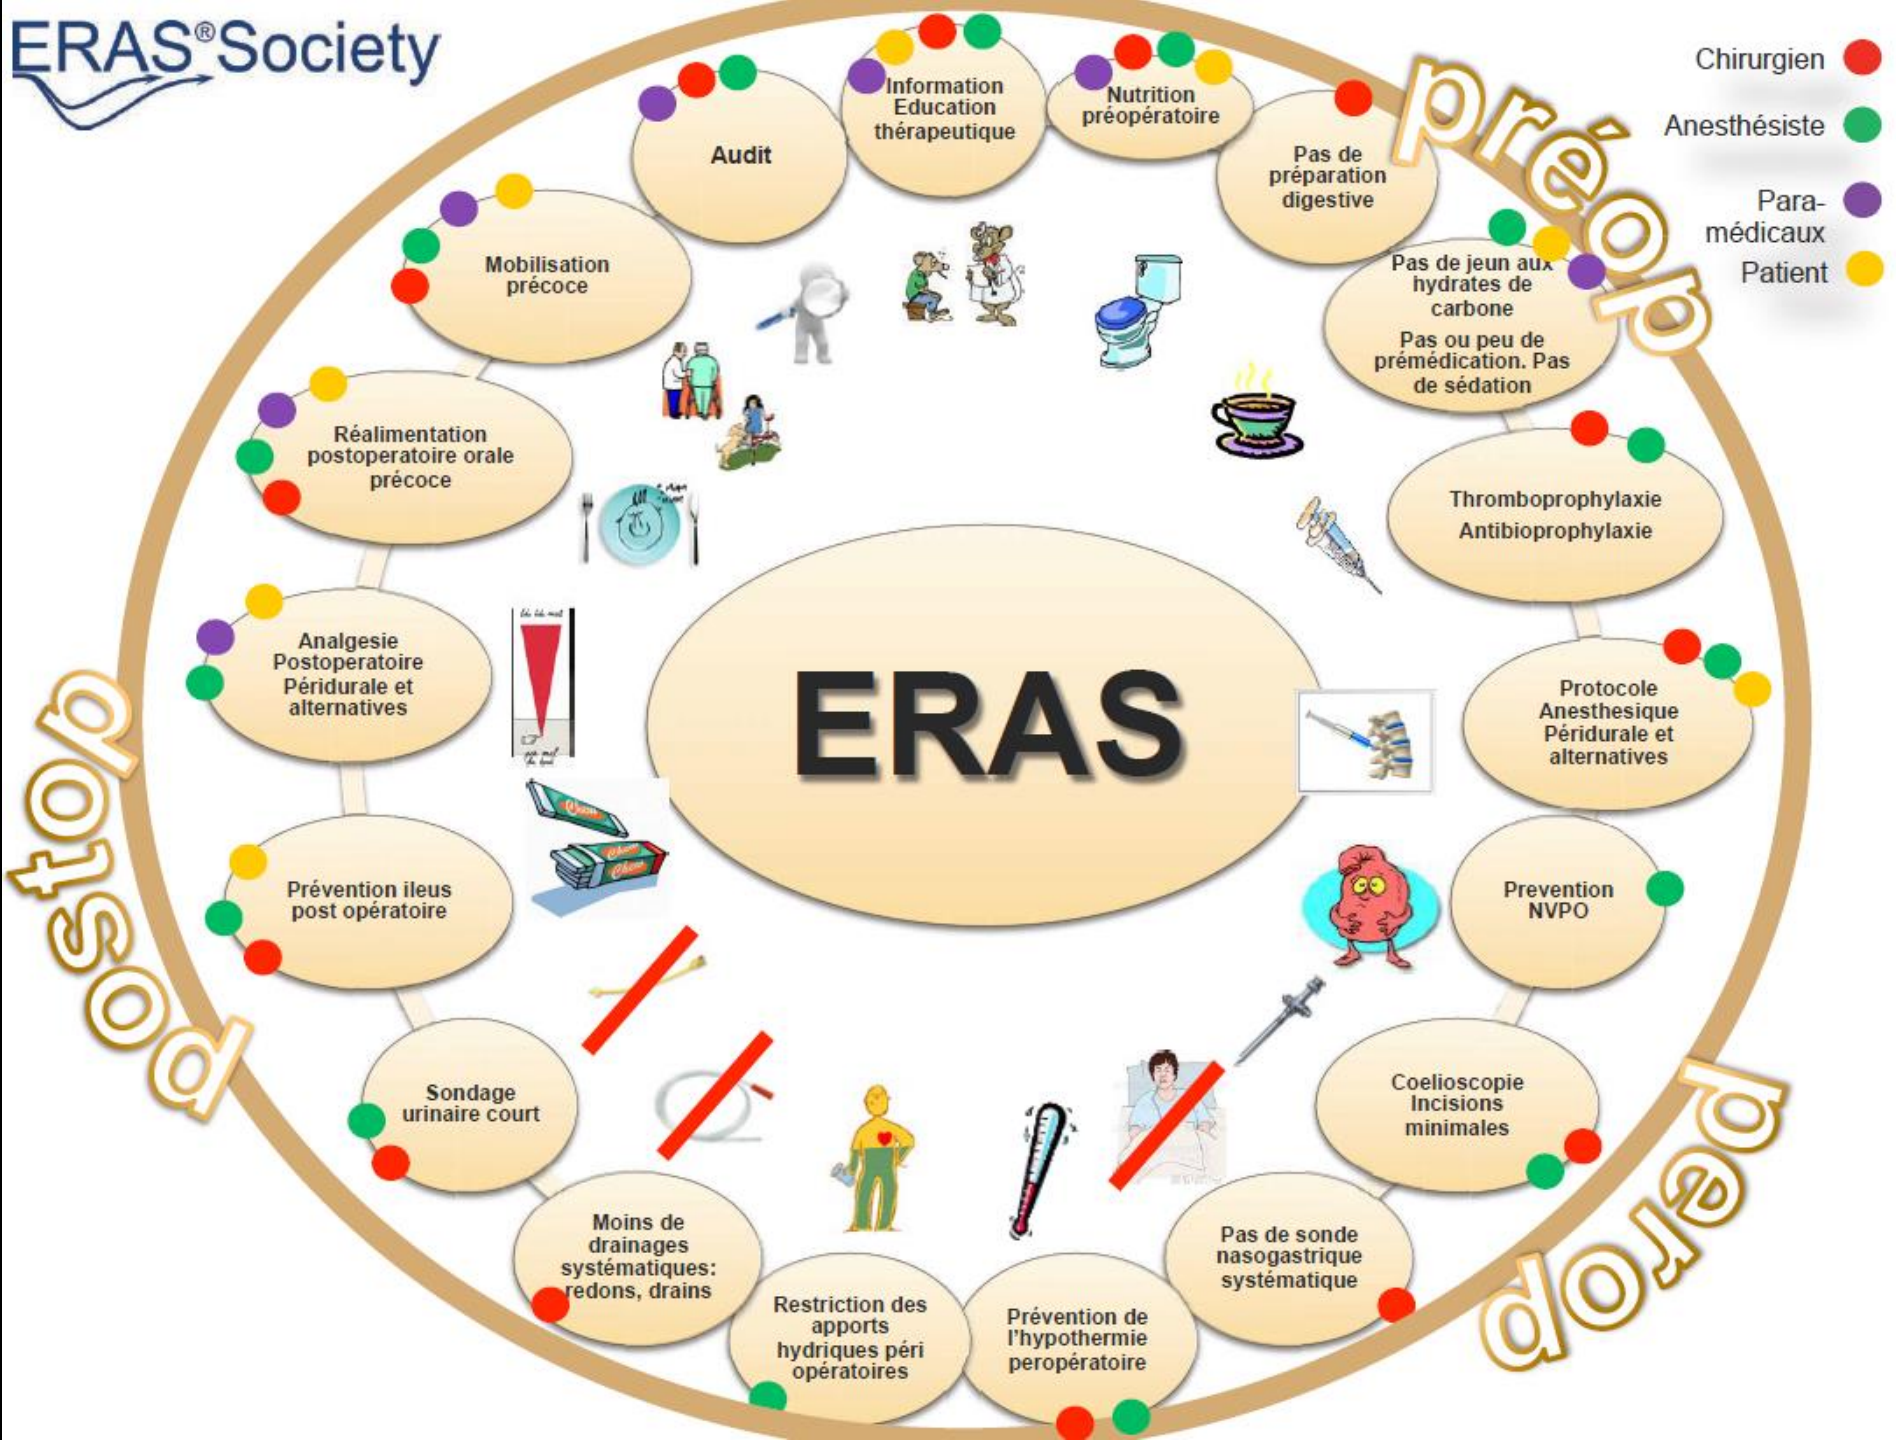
ERAS® Society

Chirurgien
Anesthésiste
Para-médicaux
Patient

préop

Information Education thérapeutique

Nutrition préopératoire

Pas de préparation digestive

Pas de jeun aux hydrates de carbone
Pas ou peu de prémédication. Pas de sédation

Thromboprophylaxie
Antibioprophylaxie

Protocole Anesthesique Péridurale et alternatives

Prevention NVPO

perop

Coelioscopie Incisions minimales

Pas de sonde nasogastrique systématique

Prévention de l'hypothermie peropératoire

Restriction des apports hydriques péri opératoires

Moins de drainages systématiques: redons, drains

Sondage urinaire court

postop

Prévention ileus post opératoire

Analgesie Postoperatoire Péridurale et alternatives

Réalimentation postoperatoire orale précoce

Mobilisation précoce

Audit

ERAS